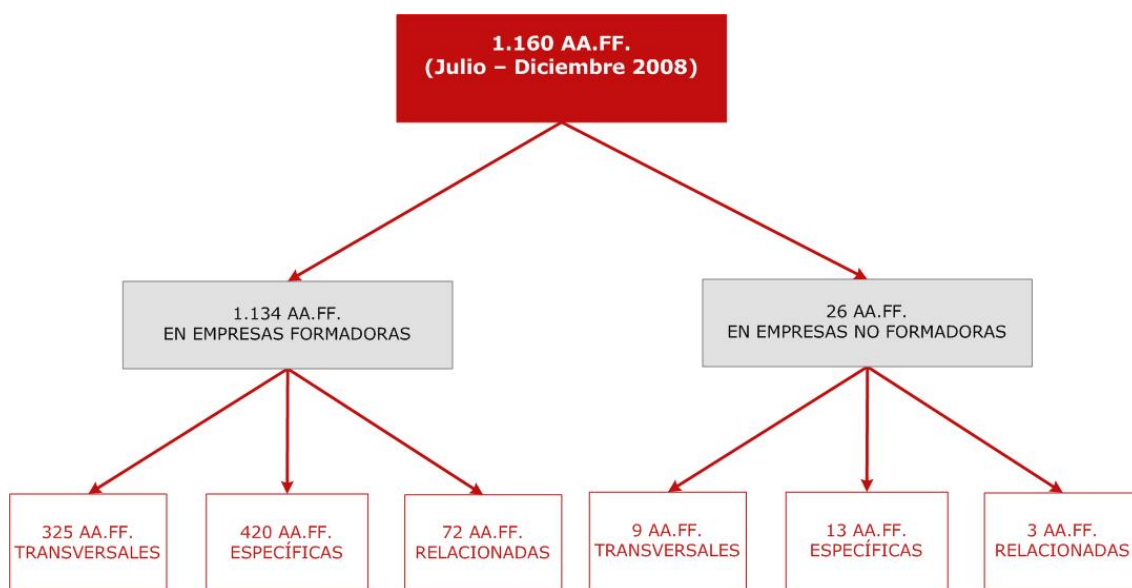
1.160 AA.FF.
(Julio – Diciembre 2008)

1.134 AA.FF.
EN EMPRESAS FORMADORAS

26 AA.FF.
EN EMPRESAS NO FORMADORAS

325 AA.FF.
TRANSVERSALES

420 AA.FF.
ESPECÍFICAS

72 AA.FF.
RELACIONADAS

9 AA.FF.
TRANSVERSALES

13 AA.FF.
ESPECÍFICAS

3 AA.FF.
RELACIONADAS